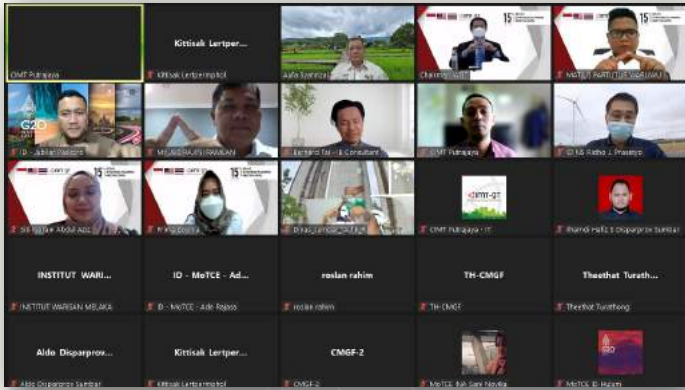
CIMT Putrajaya
Kittisak Lertper...
Kittisak Lertperimpol
Aafa Syahrizal
Chairman CIMT
MATEKI PARTI TUS WAKWAN
G20
ID - Jabilan Pradana
MS AGRAM IRAWAN
Benard Tai - IA Consultant
CIMT Putrajaya
ID Sid Ridho J Prasetyo
CIMT-GT
Siti Rafiah Abdul Aziz
Trang Deena
Dinas Lampung
CIMT Putrajaya - IT
Ihamdi Hafiz S Disparprov Sumbar
INSTITUT WARI...
INSTITUT WARISAN MELAKA
ID - MoTCE - Ad...
ID - MoTCE - Ade Rojaso
roslan rahim
roslan rahim
TH-CMGF
TH-CMGF
Theethat Turath...
Theethat Turatthong
Aldo Disparprov...
Aldo Disparprov Sumbar
Kittisak Lertper...
Kittisak Lertperimpol
CMGF-2
CMGF-2
MoTCE Ibh Sani Naydia
G20
MoTCE ID Hasani